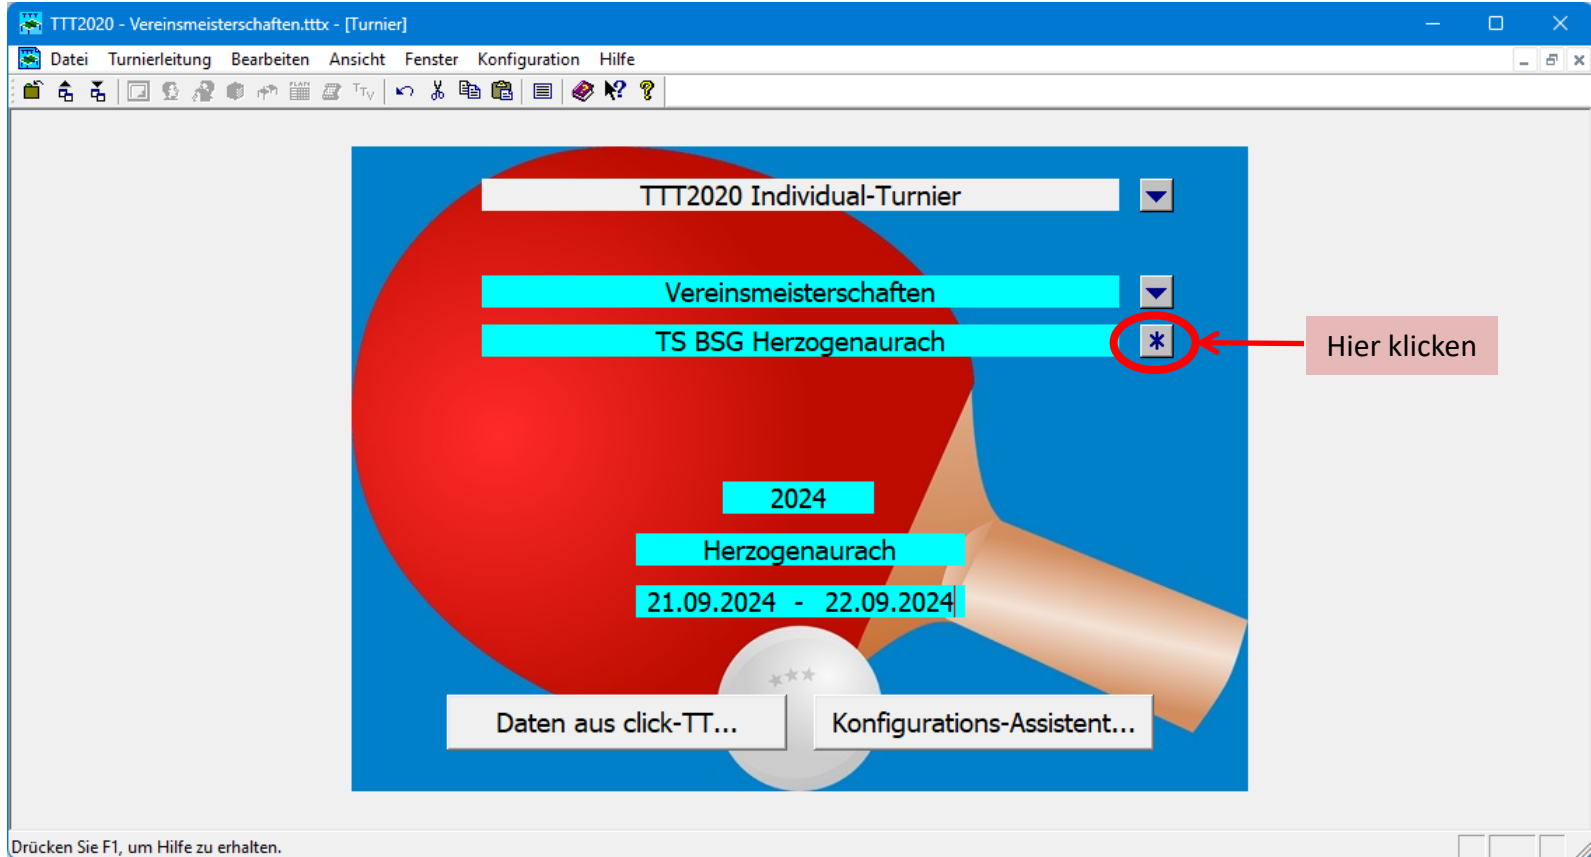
TTT2020 - Vereinsmeisterschaften.tttx - [Turnier]

Datei Turnierleitung Bearbeiten Ansicht Fenster Konfiguration Hilfe

TTT2020 Individual-Turnier

Vereinsmeisterschaften

TS BSG Herzogenaurach

*

Hier klicken

2024

Herzogenaurach

21.09.2024 - 22.09.2024

Daten aus click-TT...

Konfigurations-Assistent...

Drücken Sie F1, um Hilfe zu erhalten.